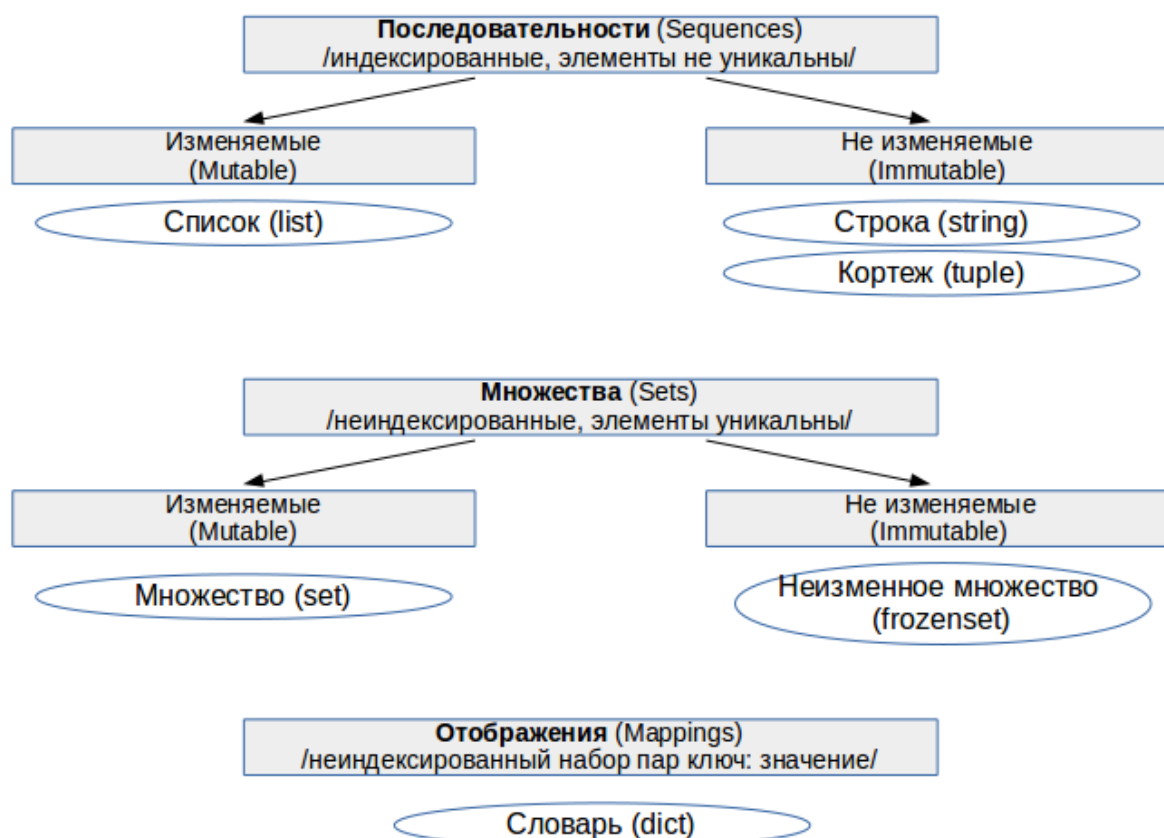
**Последовательности** (Sequences)
/индексированные, элементы не уникальны/

Изменяемые
(Mutable)

Список (list)

Не изменяемые
(Immutable)

Строка (string)

Кортеж (tuple)

**Множества** (Sets)
/неиндексированные, элементы уникальны/

Изменяемые
(Mutable)

Множество (set)

Не изменяемые
(Immutable)

Неизменное множество
(frozenset)

**Отображения** (Mappings)
/неиндексированный набор пар ключ: значение/

Словарь (dict)